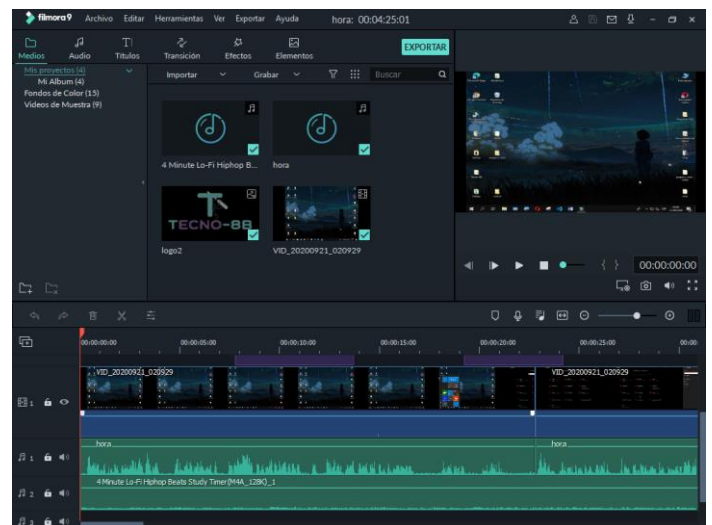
filmora9 Archivo Editar Herramientas Ver Exportar Ayuda hora: 00:04:25:01

Medios Audio Títulos Transición Efectos Elementos EXPORTAR

Mis proyectos (4)
Mi Album (4)
Fondos de Color (15)
Videos de Muestra (9)

Importar Grabar Buscar

4 Minute Lo-Fi Hiphop B...
hora
TECNO-88
logo2
VID_20200921_020929

00:00:00:00

00:00:00:00 00:00:05:00 00:00:10:00 00:00:15:00 00:00:20:00 00:00:25:00 00:00:

VID_20200921_020929
VID_20200921_020929

hora
hora
4 Minute Lo-Fi Hiphop Beats Study Timer(M4A_128K)_1

1
1
2
3